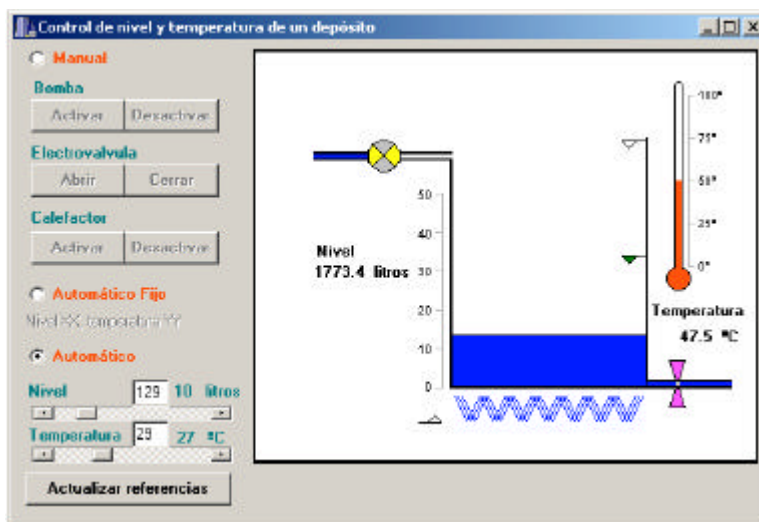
Control de nivel y temperatura de un depósito

Manual

Bomba

Activar | Desactivar

Electrovalvula

Abrir | Cerrar

Calefactor

Activar | Desactivar

Automático Fijo

Nivel XX, temperatura YY

Automático

Nivel 129 10 litros

Temperatura 29 27 ºC

Actualizar referencias

Nivel
1773.4 litros

50
40
30
20
10
0

100º
75º
50º
25º
0º

Temperatura
47.5 ºC